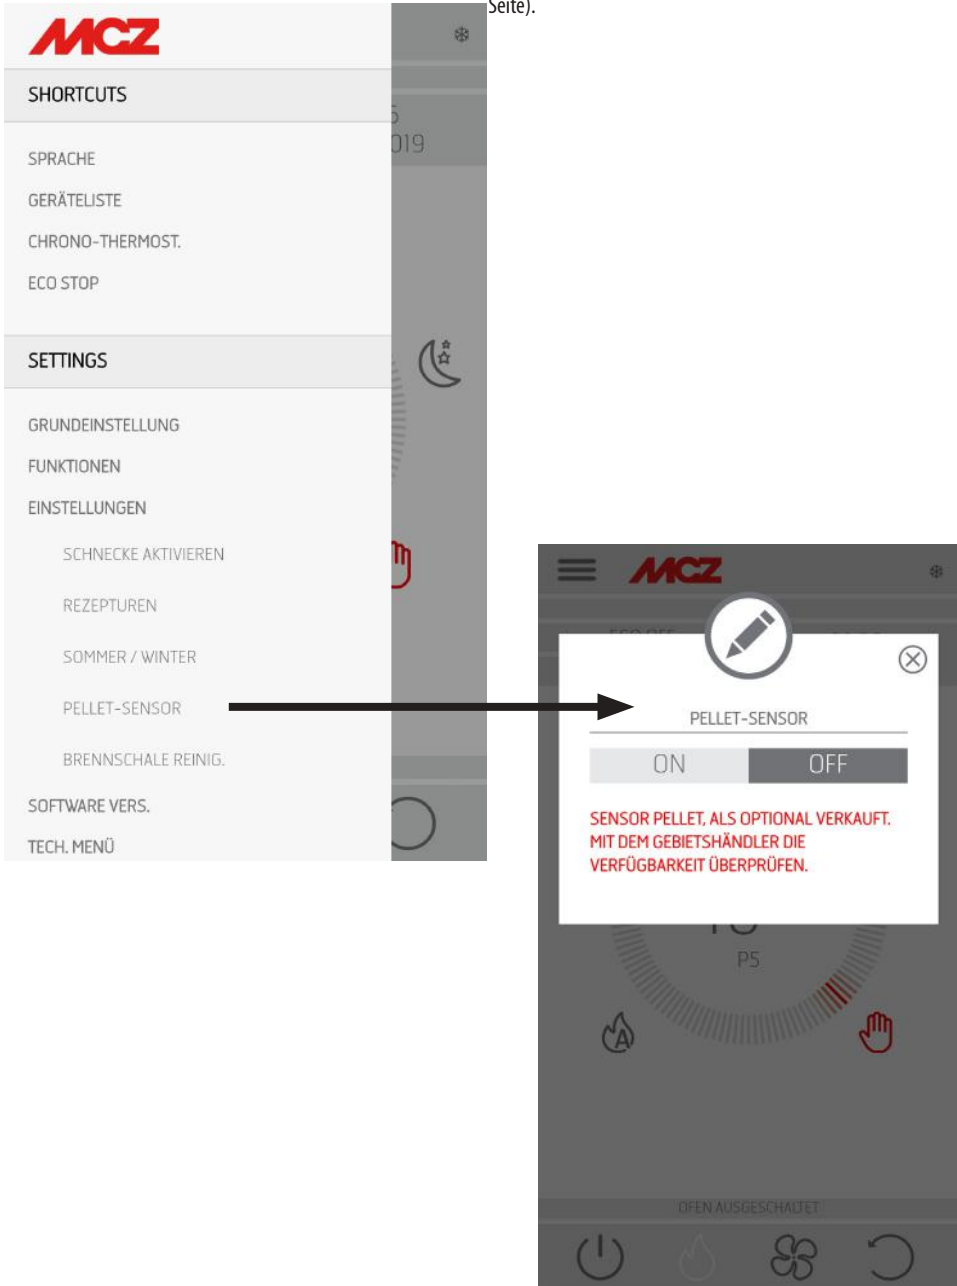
Seite).

MCZ

SHORTCUTS

SPRACHE

GERÄTELISTE

CHRONO-THERMOST.

ECO STOP

SETTINGS

GRUNDEINSTELLUNG

FUNKTIONEN

EINSTELLUNGEN

SCHNECKE AKTIVIEREN

REZEPTUREN

SOMMER / WINTER

PELLET-SENSOR

BRENNSCHALE REINIG.

SOFTWARE VERS.

TECH. MENÜ

5
019

MCZ

PELLET-SENSOR

ON

OFF

SENSOR PELLET, ALS OPTIONAL VERKAUFT. MIT DEM GEBIETSHÄNDLER DIE VERFÜGBARKEIT ÜBERPRÜFEN.

P5

OFEN AUSGESCHALTET